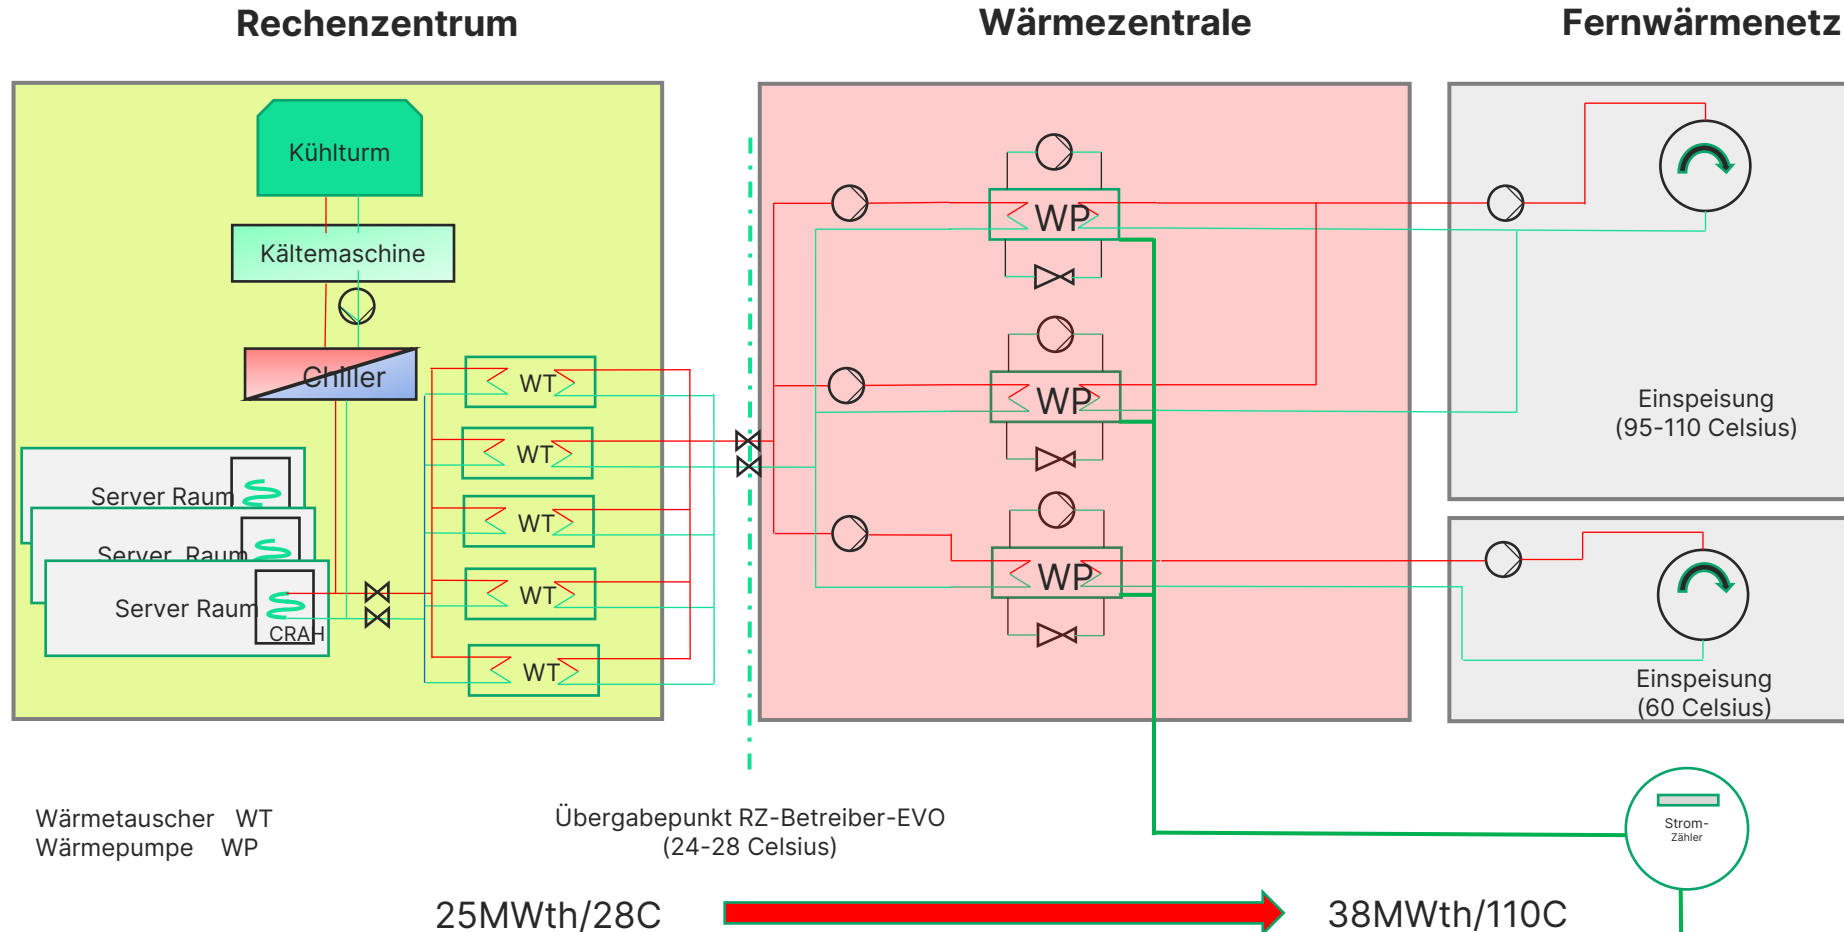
Rechenzentrum

Wärmezentrale

Fernwärmenetz

Kühlturm

Kältemaschine

Chiller

Server Raum

Server Raum

Server Raum

CRAH

WT

WT

WT

WT

WT

WP

WP

WP

Einspeisung
(95-110 Celsius)

Einspeisung
(60 Celsius)

Strom-
Zähler

Wärmetauscher WT
Wärmepumpe WP

Übergabepunkt RZ-Betreiber-EVO
(24-28 Celsius)

25MWth/28C

38MWth/110C